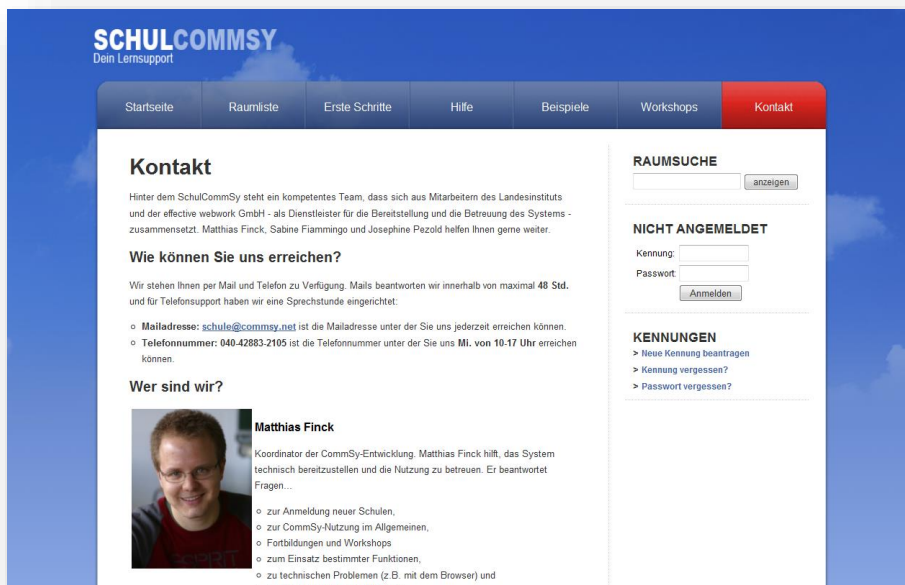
SCHULCOMMSY
Dein Lernsupport

Startseite | Raumliste | Erste Schritte | Hilfe | Beispiele | Workshops | Kontakt

Kontakt

Hinter dem SchulCommSy steht ein kompetentes Team, dass sich aus Mitarbeitern des Landesinstituts und der effective webwork GmbH - als Dienstleister für die Bereitstellung und die Betreuung des Systems - zusammensetzt. Matthias Finck, Sabine Fiammingo und Josephine Pezold helfen Ihnen gerne weiter.

Wie können Sie uns erreichen?

Wir stehen Ihnen per Mail und Telefon zu Verfügung. Mails beantworten wir innerhalb von maximal 48 Std. und für Telefonsupport haben wir eine Sprechstunde eingerichtet:

- Mailadresse: schule@commsy.net ist die Mailadresse unter der Sie uns jederzeit erreichen können.
- Telefonnummer: 040-42883-2105 ist die Telefonnummer unter der Sie uns Mi. von 10-17 Uhr erreichen können.

Wer sind wir?

Matthias Finck

Koordinator der CommSy-Entwicklung. Matthias Finck hilft, das System technisch bereitzustellen und die Nutzung zu betreuen. Er beantwortet Fragen...

- zur Anmeldung neuer Schulen,
- zur CommSy-Nutzung im Allgemeinen,
- Fortbildungen und Workshops
- zum Einsatz bestimmter Funktionen,
- zu technischen Problemen (z.B. mit dem Browser) und

RAUMSUCHE
anzeigen

NICHT ANGEMELDET
Kennung:
Passwort:
Anmelden

KENNUNGEN
> Neue Kennung beantragen
> Kennung vergessen?
> Passwort vergessen?